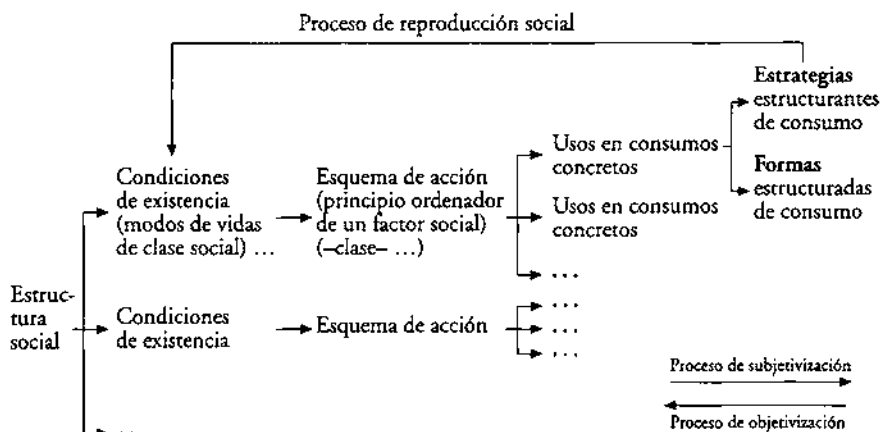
Proceso de reproducción social

Estrategias estructurantes de consumo

Formas estructuradas de consumo

Condiciones de existencia (modos de vidas de clase social) …

Esquema de acción (principio ordenador de un factor social) (–clase– …)

Usos en consumos concretos

Usos en consumos concretos

…

Estructura social

Condiciones de existencia

Esquema de acción

…

…

…

Proceso de subjetivización

Proceso de objetivización